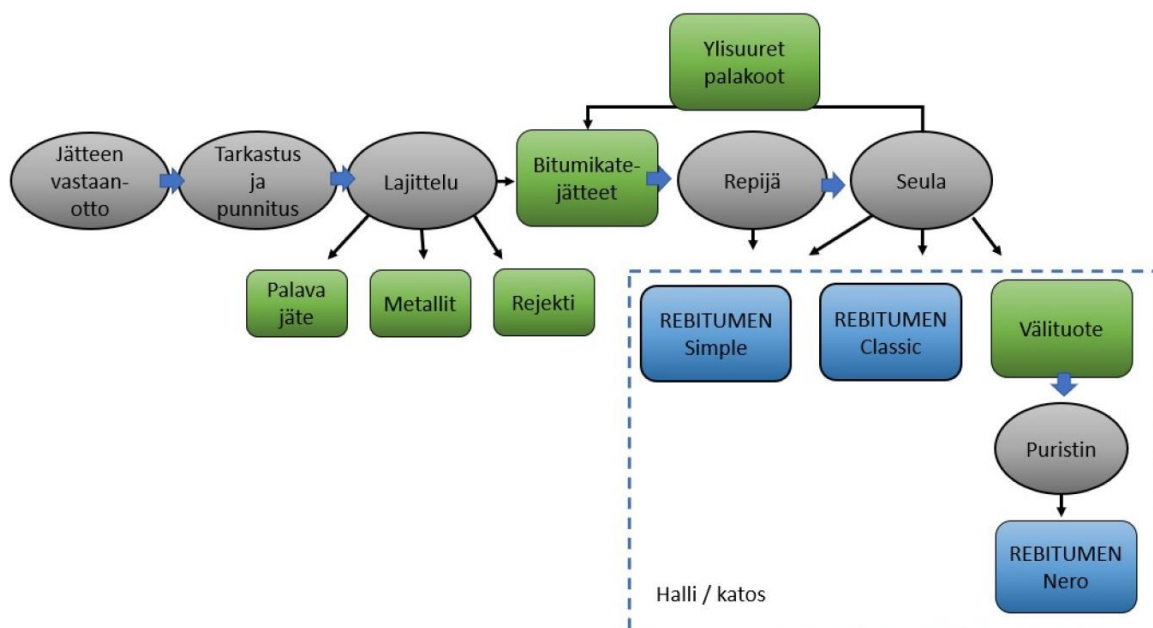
Ylisuuret palakoot

Jätteen vastaanotto

Tarkastus ja punnitus

Lajittelu

Bitumikatejätteet

Repijä

Seula

Palava jäte

Metallit

Rejekti

REBITUMEN Simple

REBITUMEN Classic

Välituote

Puristin

REBITUMEN Nero

Halli / katos